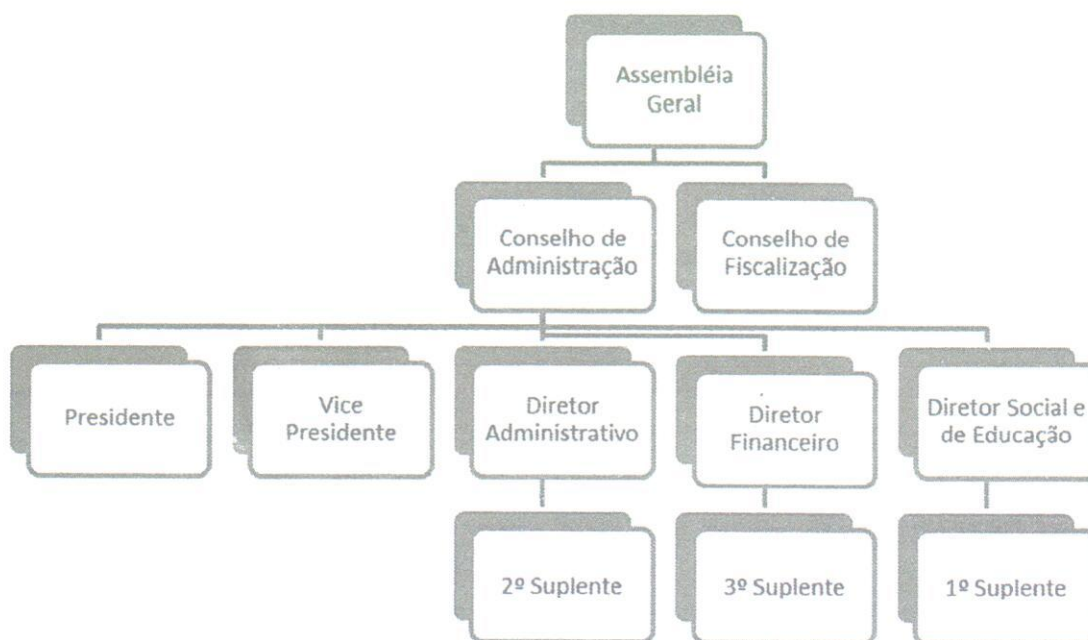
Assembléia Geral

Conselho de Administração

Conselho de Fiscalização

Presidente

Vice Presidente

Diretor Administrativo

Diretor Financeiro

Diretor Social e de Educação

2º Suplente

3º Suplente

1º Suplente